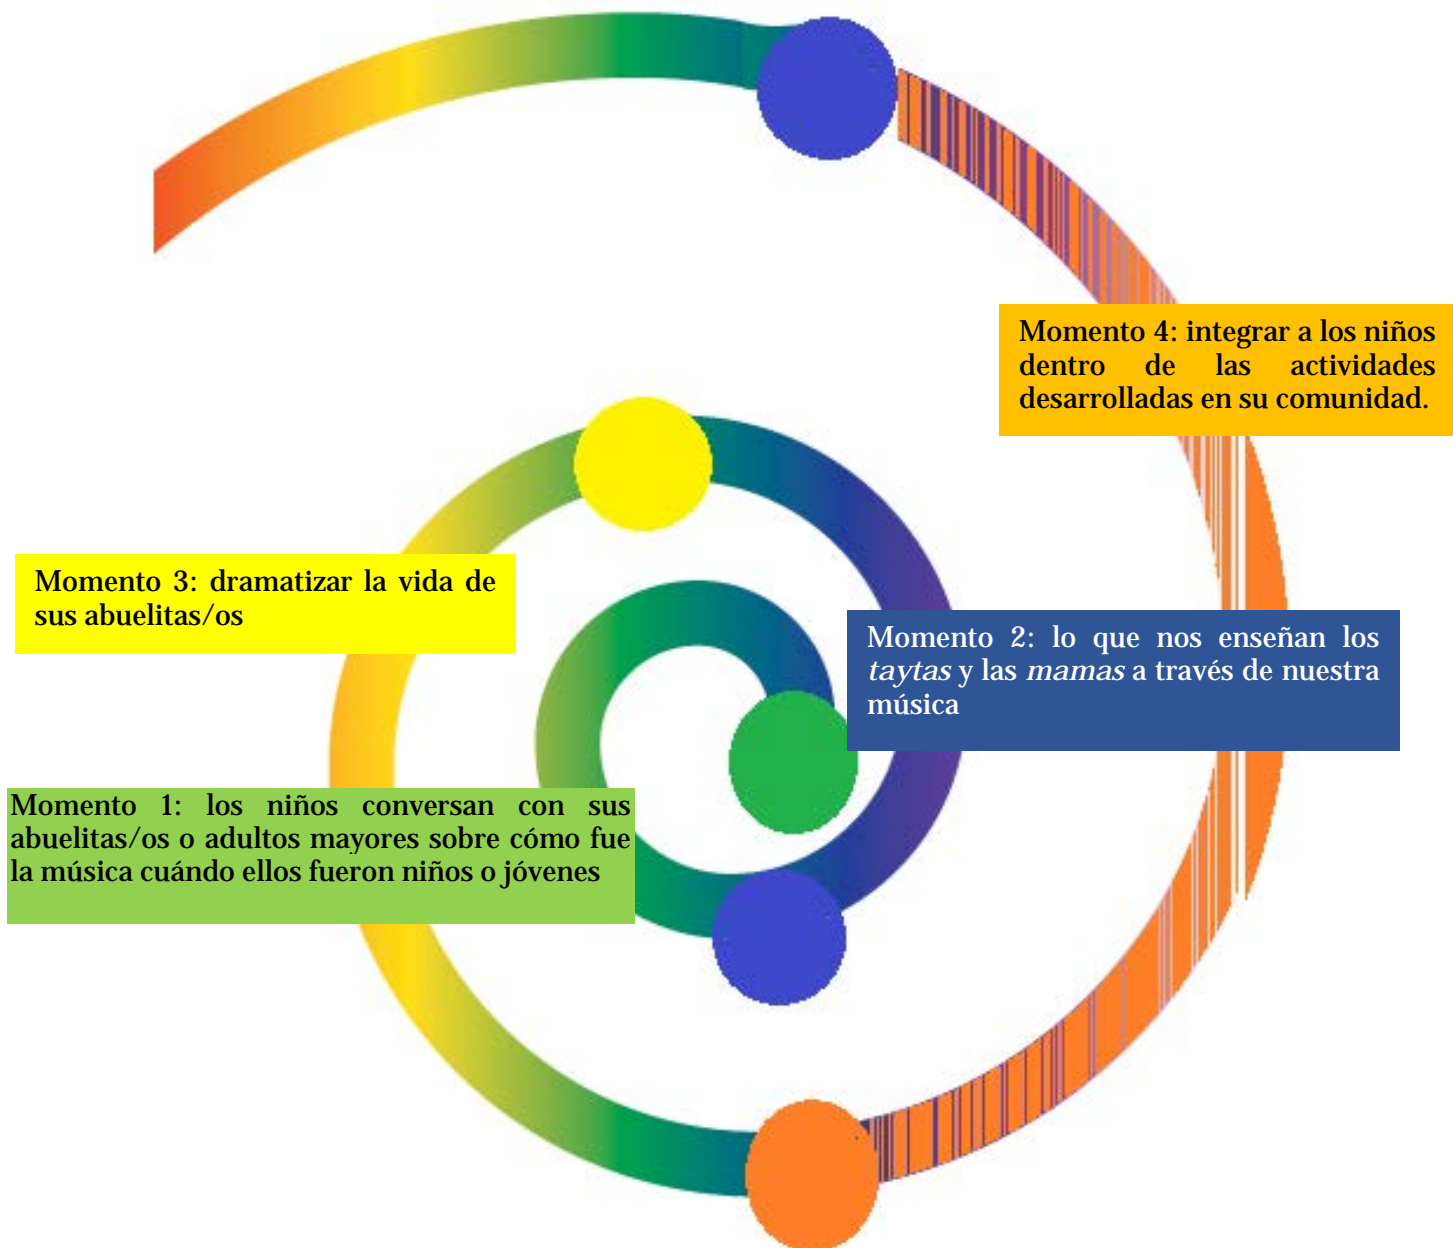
Momento 4: integrar a los niños dentro de las actividades desarrolladas en su comunidad.

Momento 3: dramatizar la vida de sus abuelitas/os

Momento 2: lo que nos enseñan los *taytas* y las *mamas* a través de nuestra música

Momento 1: los niños conversan con sus abuelitas/os o adultos mayores sobre cómo fue la música cuándo ellos fueron niños o jóvenes